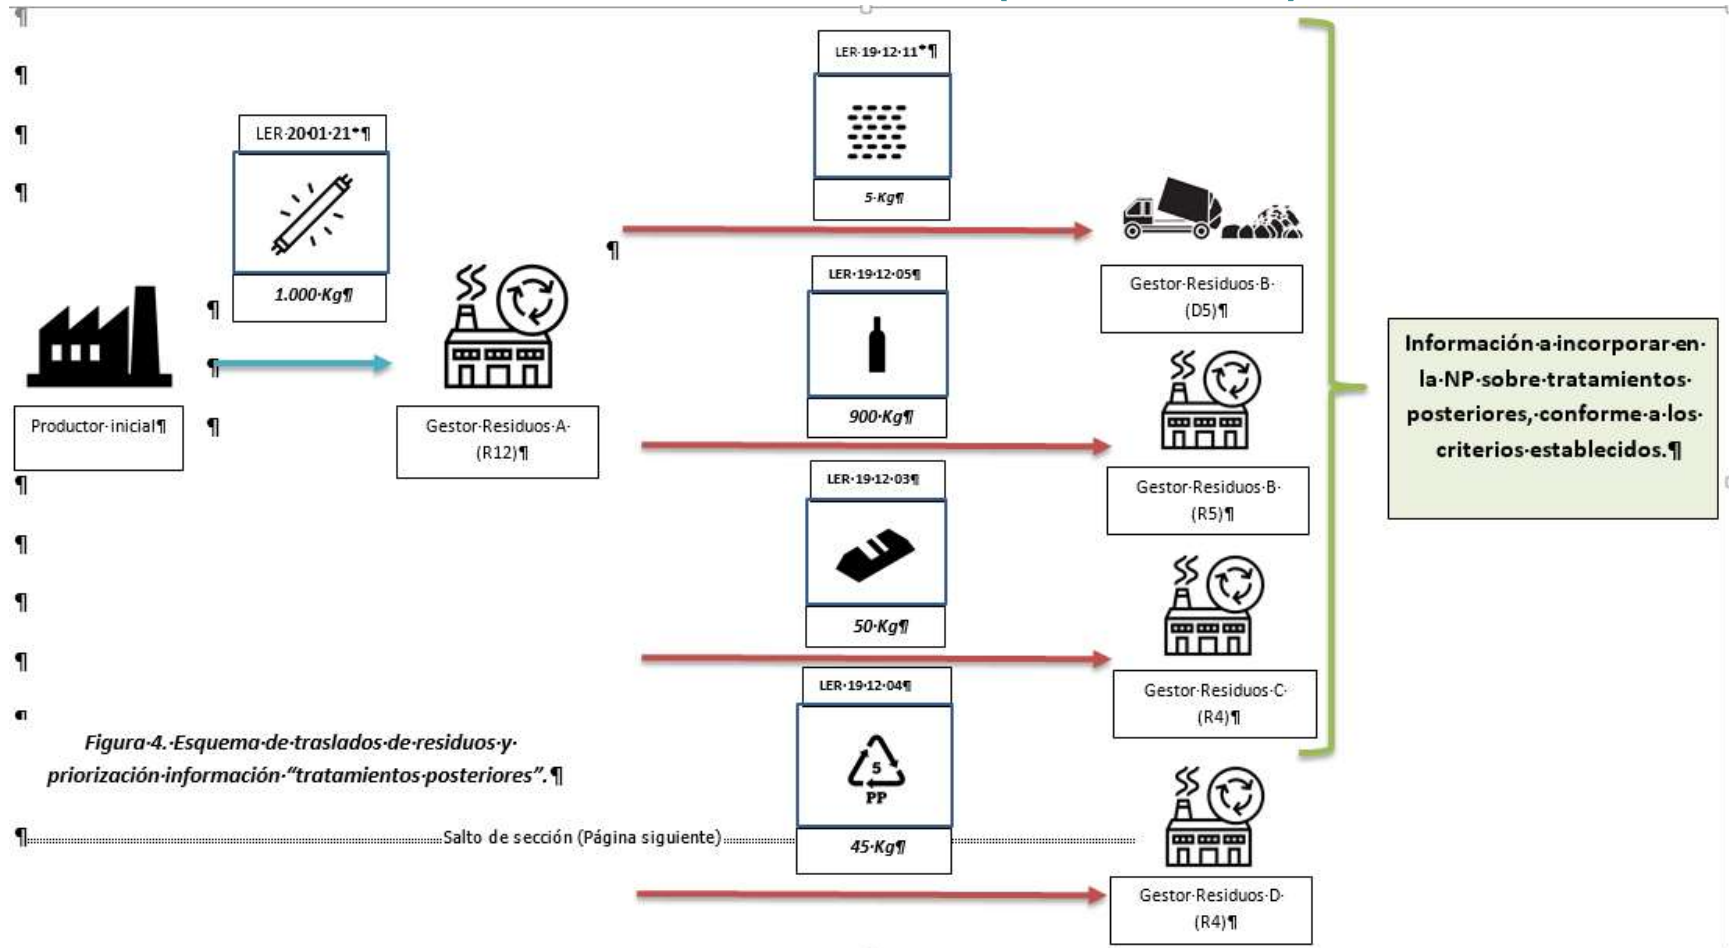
LER·20·01·21*¶

1.000·Kg¶

Productor·inicial¶

Gestor·Residuos·A· (R12)¶

LER·19·12·11*¶

5·Kg¶

LER·19·12·05¶

900·Kg¶

LER·19·12·03¶

50·Kg¶

LER·19·12·04¶

5 PP

45·Kg¶

Gestor·Residuos·B· (D5)¶

Gestor·Residuos·B· (R5)¶

Gestor·Residuos·C· (R4)¶

Gestor·Residuos·D· (R4)¶

Información·a·incorporar·en· la·NP·sobre·tratamientos· posteriores,·conforme·a·los· criterios·establecidos.¶

Figura·4.·Esquema·de·traslados·de·residuos·y· priorización·información·“tratamientos·posteriores”.¶

Salto de sección (Página siguiente)